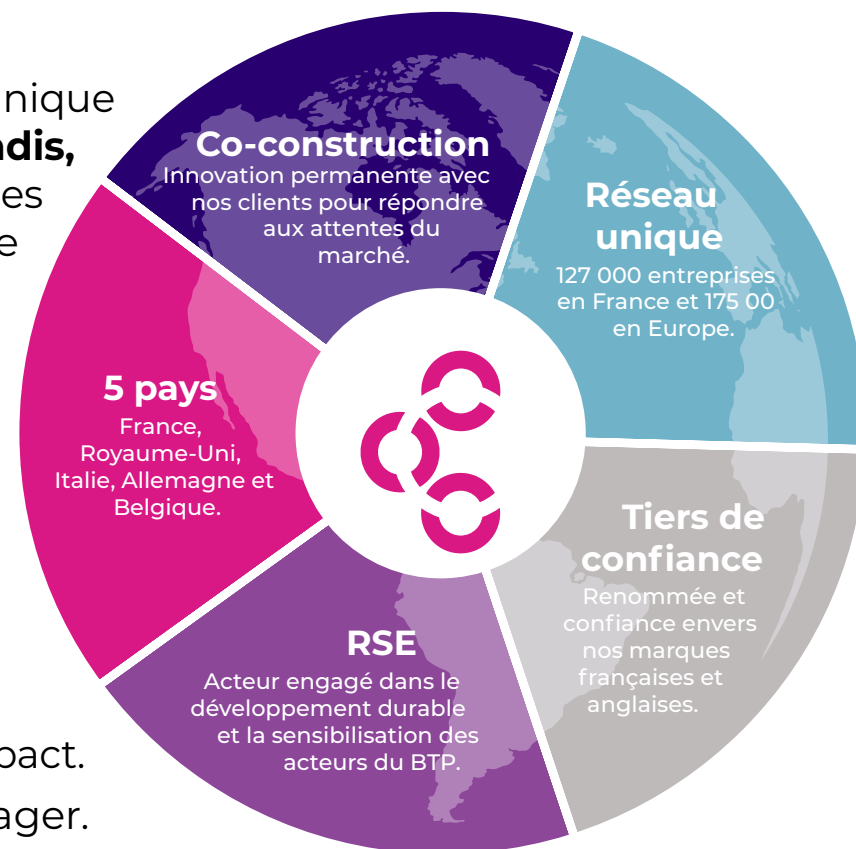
nique
ndis,
es
e

pact.
ager.

Co-construction
Innovation permanente avec nos clients pour répondre aux attentes du marché.

Réseau unique
127 000 entreprises en France et 175 00 en Europe.

Tiers de confiance
Renommée et confiance envers nos marques françaises et anglaises.

RSE
Acteur engagé dans le développement durable et la sensibilisation des acteurs du BTP.

5 pays
France, Royaume-Uni, Italie, Allemagne et Belgique.